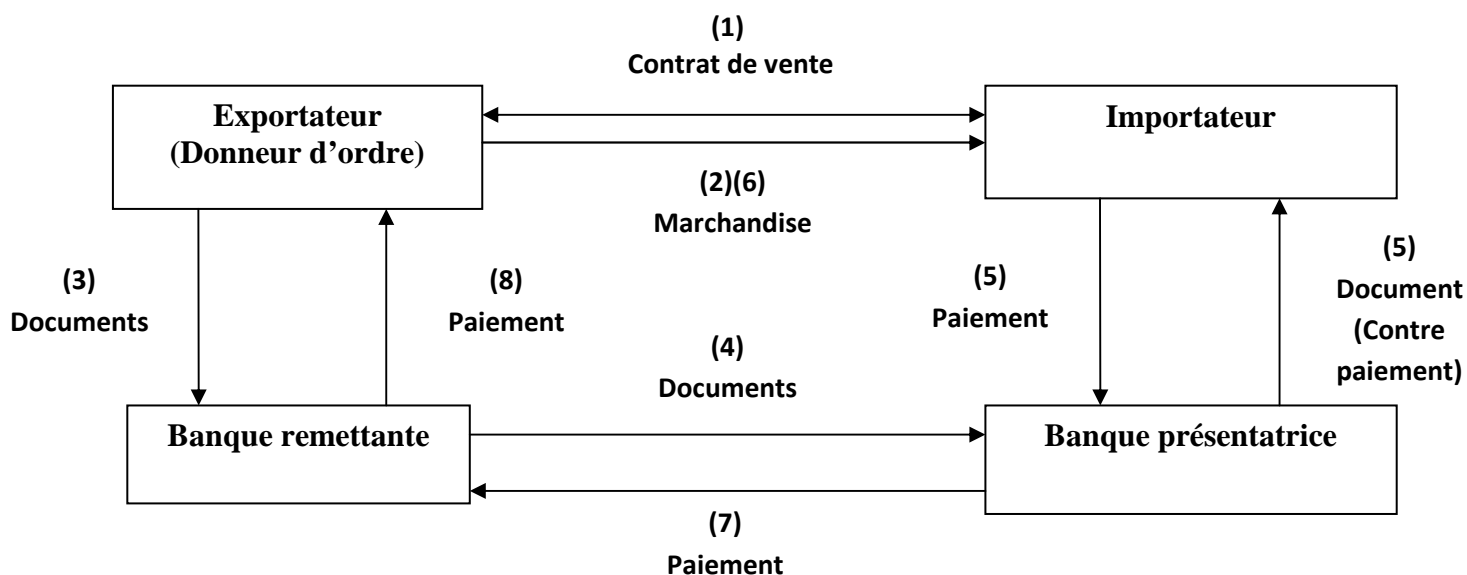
(1)
Contrat de vente

Exportateur
(Donneur d’ordre)

Importateur

(2)(6)
Marchandise

(3)
Documents

(8)
Paiement

(5)
Paiement

(5)
Document
(Contre paiement)

(4)
Documents

Banque remettante

Banque présentatrice

(7)
Paiement